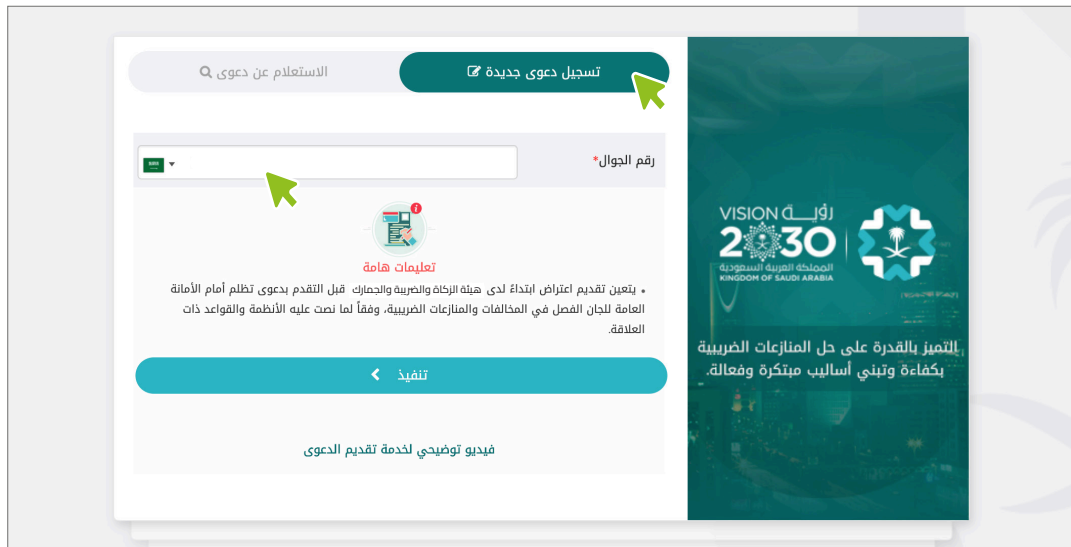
تسجيل دعوى جديدة

الاستعلام عن دعوى

رقم الجوال*

تعليمات هامة

• يتعين تقديم اعتراض ابتداءً لدى هيئة الزكاة والضريبة والجمارك قبل التقدم بدعوى تظلم أمام الأمانة العامة للجان الفصل في المخالفات والمنازعات الضريبية، وفقاً لما نصت عليه الأنظمة والقواعد ذات العلاقة.

تنفيذ

فيديو توضيحي لخدمة تقديم الدعوى

رؤية VISION 2030
المملكة العربية السعودية
KINGDOM OF SAUDI ARABIA

التميز بالقدرة على حل المنازعات الضريبية بكفاءة وتبني أساليب مبتكرة وفعالة.